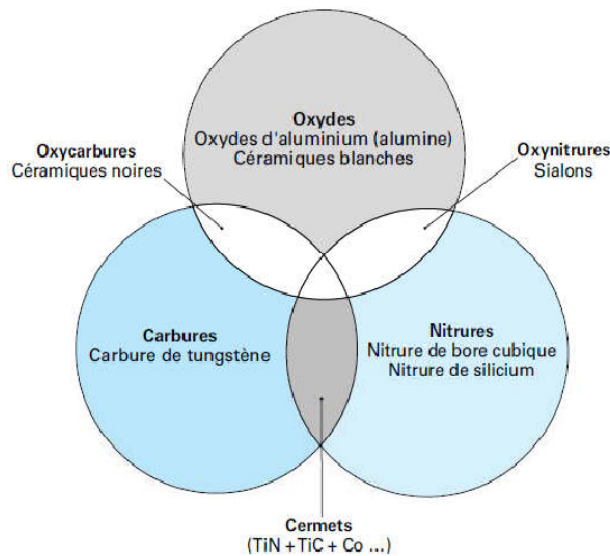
Oxydes
Oxydes d'aluminium (alumine)
Céramiques blanches

Oxycarbures
Céramiques noires

Oxynitrures
Sialons

Carbures
Carbure de tungstène

Nitrures
Nitrure de bore cubique
Nitrure de silicium

Cermets
($TiN + TiC + Co$ ...)